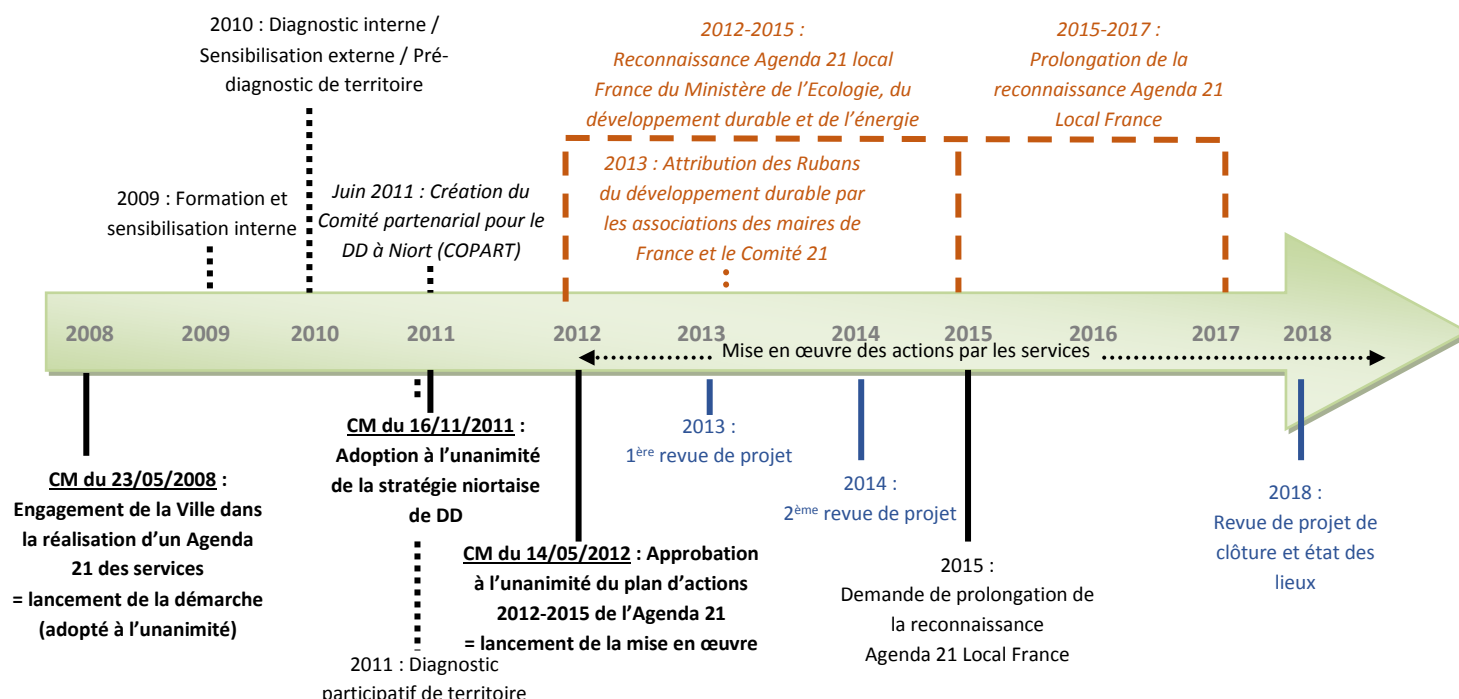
2010 : Diagnostic interne / Sensibilisation externe / Pré-diagnostic de territoire

*2012-2015 : Reconnaissance Agenda 21 local France du Ministère de l'Ecologie, du développement durable et de l'énergie*

*2015-2017 : Prolongation de la reconnaissance Agenda 21 Local France*

2009 : Formation et sensibilisation interne

*Juin 2011 : Création du Comité partenarial pour le DD à Niort (COPART)*

*2013 : Attribution des Rubans du développement durable par les associations des maires de France et le Comité 21*

2008 2009 2010 2011 2012 2013 2014 2015 2016 2017 2018

Mise en œuvre des actions par les services

**CM du 23/05/2008 : Engagement de la Ville dans la réalisation d'un Agenda 21 des services = lancement de la démarche (adopté à l'unanimité)**

**CM du 16/11/2011 : Adoption à l'unanimité de la stratégie niortaise de DD**

2011 : Diagnostic participatif de territoire

**CM du 14/05/2012 : Approbation à l'unanimité du plan d'actions 2012-2015 de l'Agenda 21 = lancement de la mise en œuvre**

2013 : $1^{ère}$ revue de projet

2014 : $2^{ème}$ revue de projet

2015 : Demande de prolongation de la reconnaissance Agenda 21 Local France

2018 : Revue de projet de clôture et état des lieux